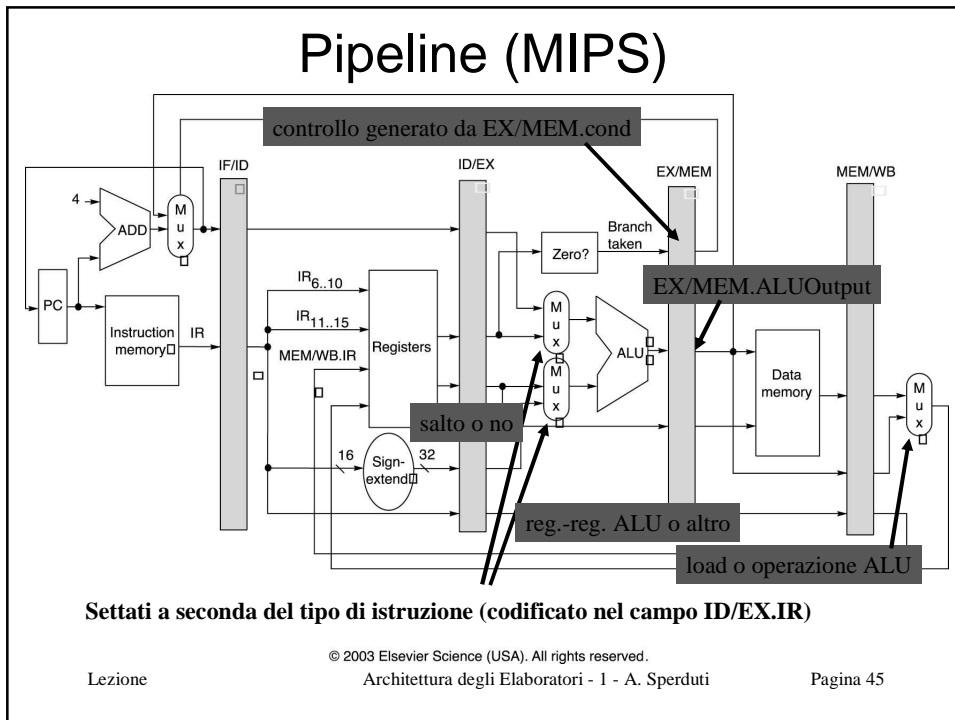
Pipeline (MIPS)

controllo generato da EX/MEM.cond

IF/ID

ID/EX

EX/MEM

MEM/WB

4

ADD

M u x

Branch taken

Zero?

PC

Instruction memory

IR

$IR_{6..10}$

$IR_{11..15}$

MEM/WB.IR

Registers

M u x

M u x

ALU

EX/MEM.ALUOutput

Data memory

M u x

salto o no

16

Sign-extend

32

reg.-reg. ALU o altro

load o operazione ALU

Settati a seconda del tipo di istruzione (codificato nel campo ID/EX.IR)

© 2003 Elsevier Science (USA). All rights reserved.

Lezione

Architettura degli Elaboratori - 1 - A. Sperduti

Pagina 45